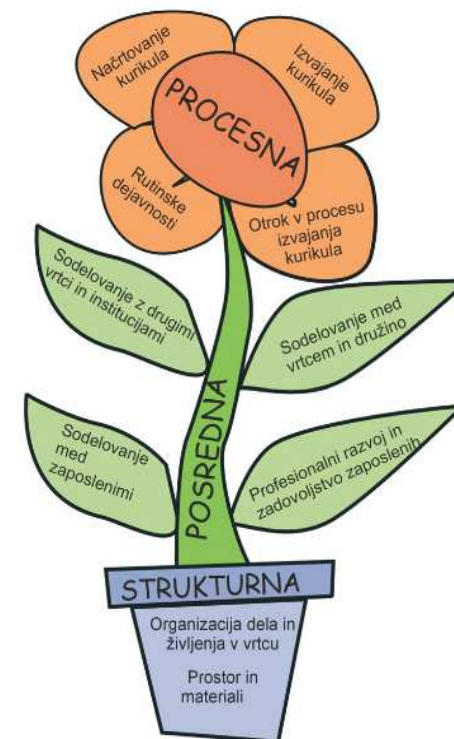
Načrtovanje kurikula

Izvajanje kurikula

PROCESNA

Rutinske dejavnosti

Otrok v procesu izvajanja kurikula

Sodelovanje z drugimi vrtci in institucijami

Sodelovanje med vrtcem in družino

POSREDNA

Sodelovanje med zaposlenimi

Profesionalni razvoj in zadovoljstvo zaposlenih

STRUKTURNA

Organizacija dela in življenja v vrtcu

Prostor in materiali